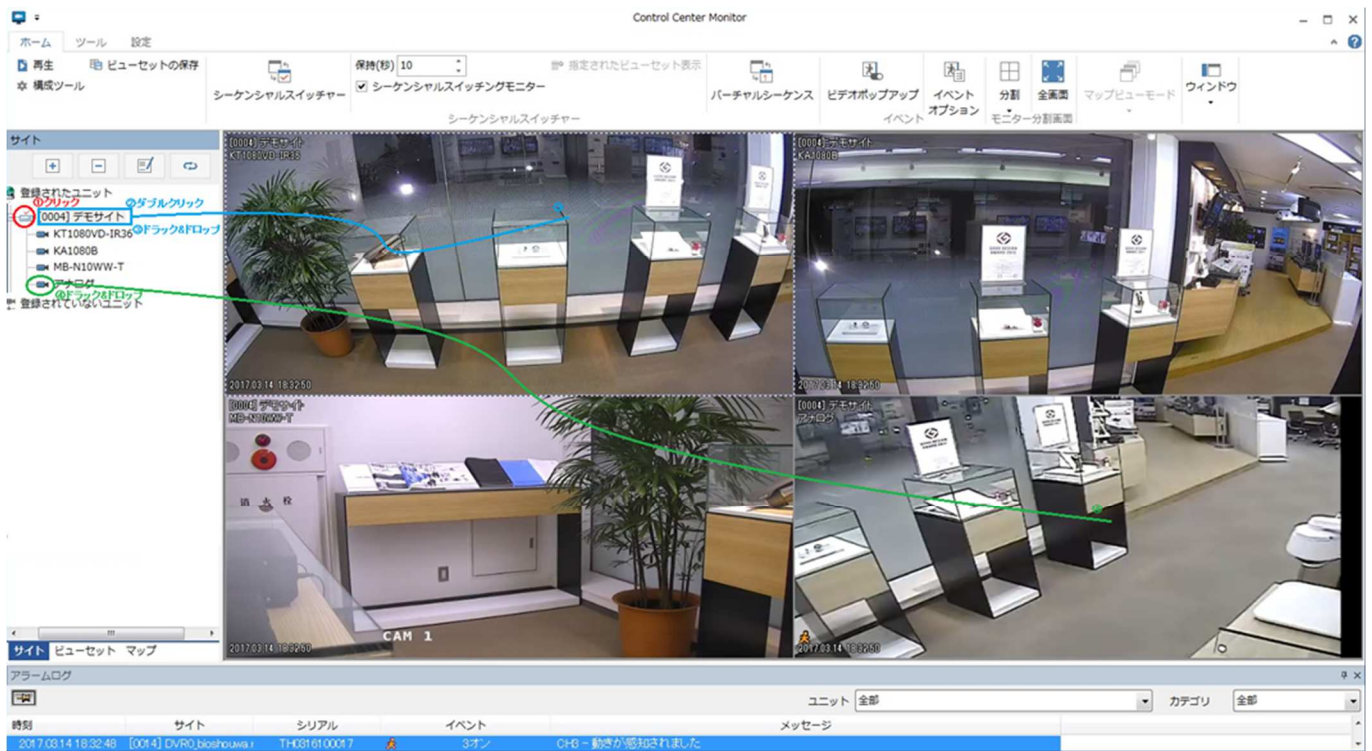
Control Center Monitor

ホーム ツール 設定

再生 ビューセットの保存
構成ツール
シーケンシャルスイッチャー
保持(秒) 10
シーケンシャルスイッチングモニター
指定されたビューセット表示
シーケンシャルスイッチャー
バーチャルシーケンス
ビデオポップアップ
イベントオプション
イベント
分割
全画面
モニター分割画面
マップビューモード
ウィンドウ

サイト
登録されたユニット
①クリック
②ダブルクリック
[0004] デモサイト
③ドラッグ&ドロップ
KT1080VD-IR36
KA1080B
MB-N10WW-T
アナログ
④ドラッグ&ドロップ
登録されていないユニット
サイト ビューセット マップ

[0004] デモサイト
KT1080VD-IR36
2017.03.14 18:32:50

[0004] デモサイト
KA1080B
2017.03.14 18:32:50

[0004] デモサイト
MB-N10WW-T
消火栓
CAM 1
2017.03.14 18:32:50

[0004] デモサイト
アナログ
2017.03.14 18:32:50

アラームログ
ユニット 全部
カテゴリ 全部
| 時刻 | サイト | シリアル | イベント | メッセージ |
|---|---|---|---|---|
| 2017.03.14 18:32:48 | [0014] DVR0_bioshouwa.r | TH03161 00017 | 3オン | CH3 - 動きが感知されました |